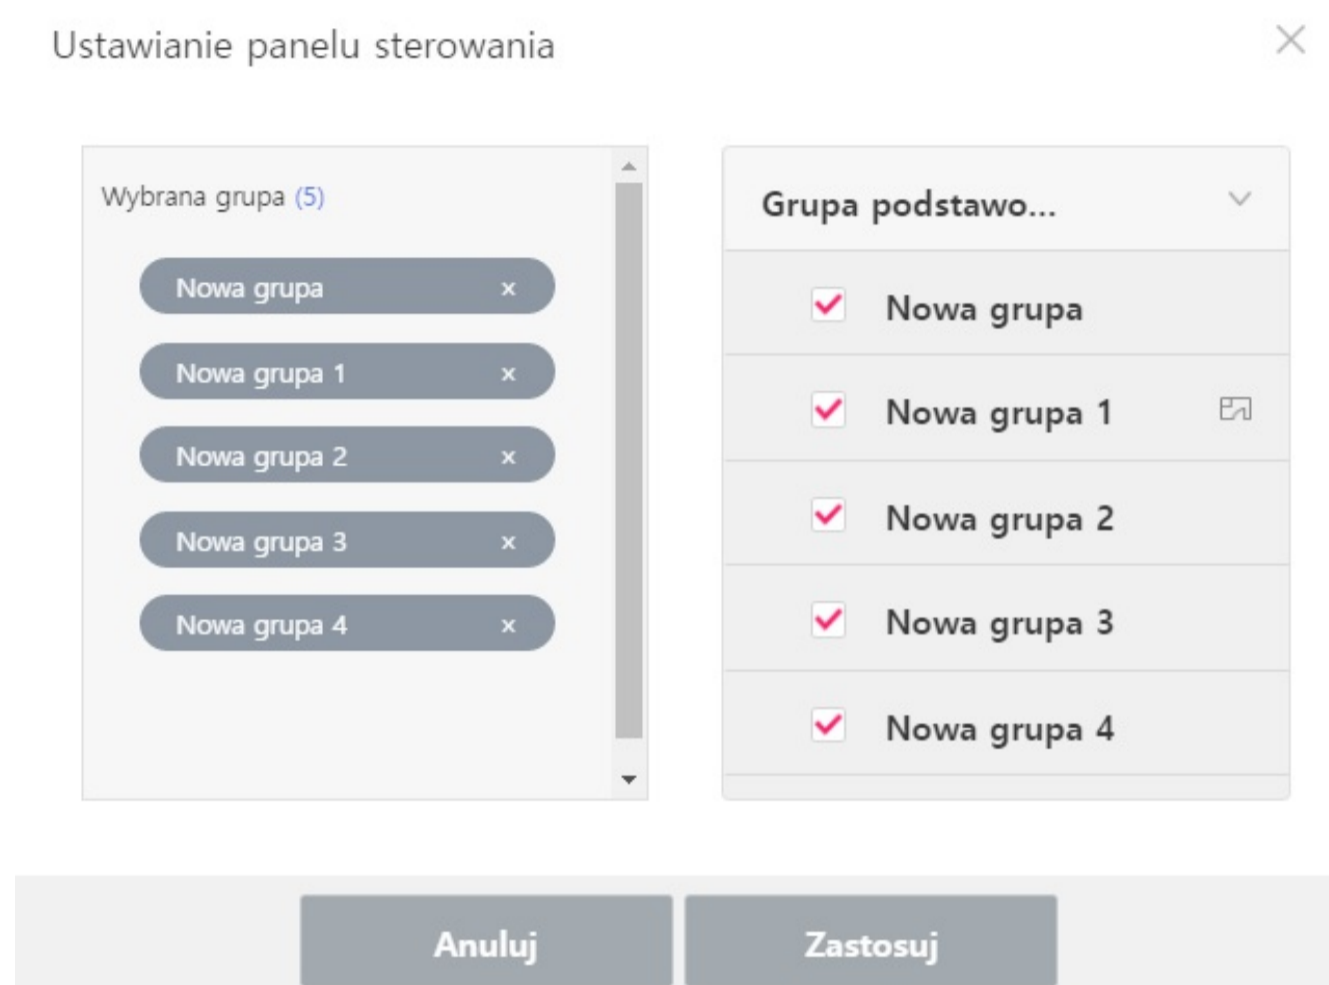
Ustawianie panelu sterowania

×

Wybrana grupa (5)

Nowa grupa ×

Nowa grupa 1 ×

Nowa grupa 2 ×

Nowa grupa 3 ×

Nowa grupa 4 ×

Grupa podstawo...

Nowa grupa

Nowa grupa 1

Nowa grupa 2

Nowa grupa 3

Nowa grupa 4

Anuluj

Zastosuj